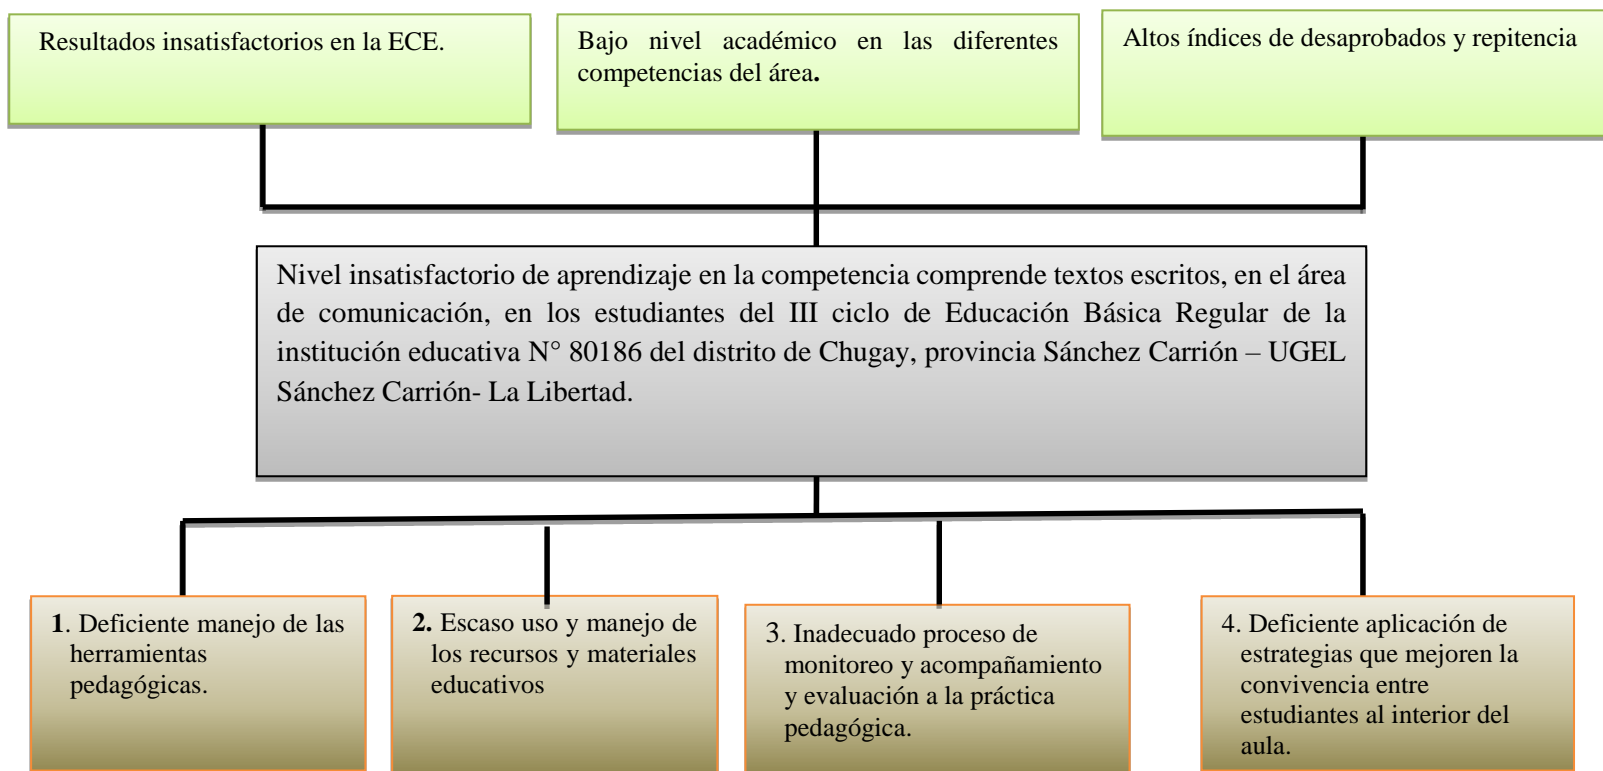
Resultados insatisfactorios en la ECE.

Bajo nivel académico en las diferentes competencias del área.

Altos índices de desaprobados y repitencia

Nivel insatisfactorio de aprendizaje en la competencia comprende textos escritos, en el área de comunicación, en los estudiantes del III ciclo de Educación Básica Regular de la institución educativa N° 80186 del distrito de Chugay, provincia Sánchez Carrión – UGEL Sánchez Carrión- La Libertad.

1. Deficiente manejo de las herramientas pedagógicas.

2. Escaso uso y manejo de los recursos y materiales educativos

3. Inadecuado proceso de monitoreo y acompañamiento y evaluación a la práctica pedagógica.

4. Deficiente aplicación de estrategias que mejoren la convivencia entre estudiantes al interior del aula.